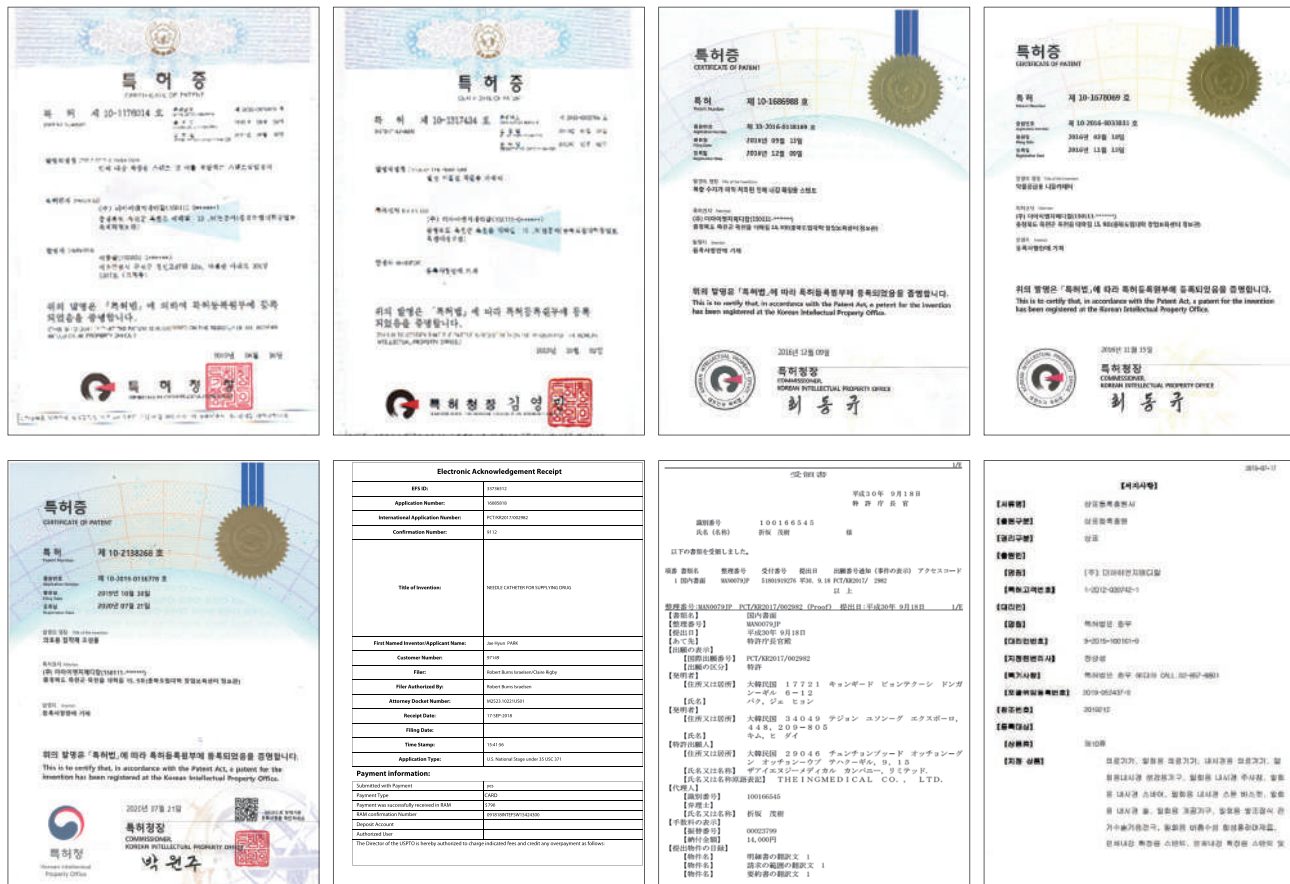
특허증
CERTIFICATE OF PATENT
특허 제 10-1176014 호

위의 발명은 「특허법」에 의하여 특허등록원부에 등록되었음을 증명합니다.

특허청장

특허증
CERTIFICATE OF PATENT
특허 제 10-1317434 호

위의 발명은 「특허법」에 따라 특허등록원부에 등록되었음을 증명합니다.

특허청장 김영

특허증
CERTIFICATE OF PATENT
특허 제 10-1686988 호
Patent Number
출원번호 제 10-2016-0118189 호
출원일 2016년 09월 13일
등록일 2016년 12월 09일
발명의 명칭 Title of the Invention
특허권자 Patentee
(주) 더마젠지엠디(110111-*******)
발명자 Inventor

위의 발명은 「특허법」에 따라 특허등록원부에 등록되었음을 증명합니다.
This is to certify that, in accordance with the Patent Act, a patent for the invention has been registered at the Korean Intellectual Property Office.

2016년 12월 09일
특허청장
COMMISSIONER, KOREAN INTELLECTUAL PROPERTY OFFICE
최동규

특허증
CERTIFICATE OF PATENT
특허 제 10-1678069 호
Patent Number
출원번호 제 10-2016-0033831 호
출원일 2016년 03월 10일
등록일 2016년 11월 15일
발명의 명칭 Title of the Invention
약물공급용 니들카테터
특허권자 Patentee
(주) 더마젠지엠디(110111-*******)
발명자 Inventor
등록사항란에 기재

위의 발명은 「특허법」에 따라 특허등록원부에 등록되었음을 증명합니다.
This is to certify that, in accordance with the Patent Act, a patent for the invention has been registered at the Korean Intellectual Property Office.

2016년 11월 15일
특허청장
COMMISSIONER, KOREAN INTELLECTUAL PROPERTY OFFICE
최동규

특허증
CERTIFICATE OF PATENT
특허 제 10-2138268 호
Patent Number
출원번호 제 10-2019-0116779 호
출원일 2019년 10월 30일
등록일 2020년 07월 21일
발명의 명칭 Title of the Invention
자동용 접착식 주사기
특허권자 Patentee
(주) 더마젠지엠디(110111-*******)
발명자 Inventor
등록사항란에 기재

위의 발명은 「특허법」에 따라 특허등록원부에 등록되었음을 증명합니다.
This is to certify that, in accordance with the Patent Act, a patent for the invention has been registered at the Korean Intellectual Property Office.

2020년 07월 21일
특허청장
COMMISSIONER, KOREAN INTELLECTUAL PROPERTY OFFICE
박원주
특허청
Korean Intellectual Property Office

Electronic Acknowledgement Receipt

| | |
|---|---|
| EFS ID: | 33718612 |
| Application Number: | 16805010 |
| International Application Number: | PCT/KR2017/002982 |
| Confirmation Number: | 9112 |
| Title of Invention: | NEEDLE CATHETER FOR SUPPLYING DRUG |
| First Named Inventor/Applicant Name: | Jae Hyun PARK |
| Customer Number: | 97149 |
| Filer: | Robert Burns Israelsen/Claire Rigby |
| Filer Authorized By: | Robert Burns Israelsen |
| Attorney Docket Number: | 662523-10221US01 |
| Receipt Date: | 17-SEP-2018 |
| Filing Date: | |
| Time Stamp: | 13:41:56 |
| Application Type: | U.S. National Stage under 35 USC 371 |

Payment information:

| | |
|---|---|
| Submitted with Payment | yes |
| Payment Type | CARD |
| Payment was successfully received in RAM | $790 |
| RAM confirmation Number | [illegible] |
| Deposit Account | |
| Authorized User | |

The Director of the USPTO is hereby authorized to charge indicated fees and credit any overpayment as follows:

受領書
1/E
平成30年 9月18日
特許庁長官
識別番号 100166545
氏名(名称) 折坂 茂樹 様
以下の書類を受領しました。
項番 書類名 整理番号 受付番号 提出日 出願番号通知(事件の表示) アクセスコード
1 国内書面 MAN0079JP 51801919276 平30. 9.18 PCT/KR2017/ 2982
以上

整理番号:MAN0079JP PCT/KR2017/002982 (Proof) 提出日:平成30年 9月18日 1/E
【書類名】 国内書面
【整理番号】 MAN0079JP
【提出日】 平成30年 9月18日
【あて先】 特許庁長官 殿
【出願の表示】
【国際出願番号】 PCT/KR2017/002982
【出願の区分】 特許
【発明者】
【住所又は居所】 大韓民国 17721 キョンギード ピョンテクーシ ドンガンーギル 6-12
【氏名】 パク, ジェ ヒョン
【発明者】
【住所又は居所】 大韓民国 34049 テジョン ユソンーグ エクスポーロ, 448, 209-805
【氏名】 キム, ヒ ダイ
【特許出願人】
【住所又は居所】 大韓民国 29046 チュンチョンブークード オッチョーングン オッチョーンーウプ テハクーギル, 9, 15
【氏名又は名称】 ザ ティエヌジーメディカル カンパニー, リミテッド.
【氏名又は名称原語表記】 THE INGMEDICAL CO., LTD.
【代理人】
【識別番号】 100166545
【弁理士】
【氏名又は名称】 折坂 茂樹
【手数料の表示】
【振替番号】 00023799
【納付金額】 14,000円
【提出物件の目録】
【物件名】 明細書の翻訳文 1
【物件名】 請求の範囲の翻訳文 1
【物件名】 要約書の翻訳文 1

2019-07-17
[서지사항]
【사용】 상표등록출원서
【출원구분】 상표등록출원
【권리구분】 상표
【출원인】
【명칭】 (주) 더마젠지엠디
【특허고객번호】 1-2012-000742-1
【대리인】
【명칭】 특허법인 충무
【대리인번호】 9-2015-100101-0
【지정된변리사】 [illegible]
【포괄위임등록번호】 2019-052437-0
【류】 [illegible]
【상품류】 제10류
【지정상품】 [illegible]